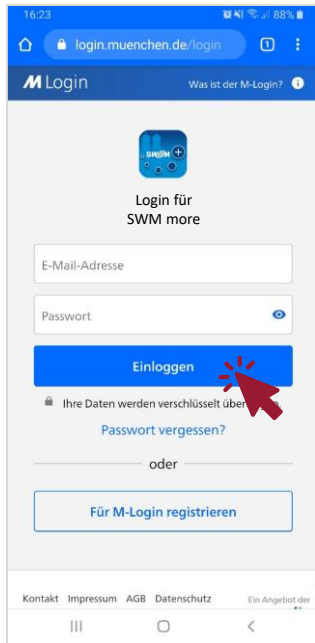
16:23
88%
login.muenchen.de/login
1
M Login
Was ist der M-Login?
SWM
Login für SWM more
E-Mail-Adresse
Passwort
Einloggen
Ihre Daten werden verschlüsselt über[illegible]
Passwort vergessen?
oder
Für M-Login registrieren
Kontakt Impressum AGB Datenschutz
Ein Angebot der